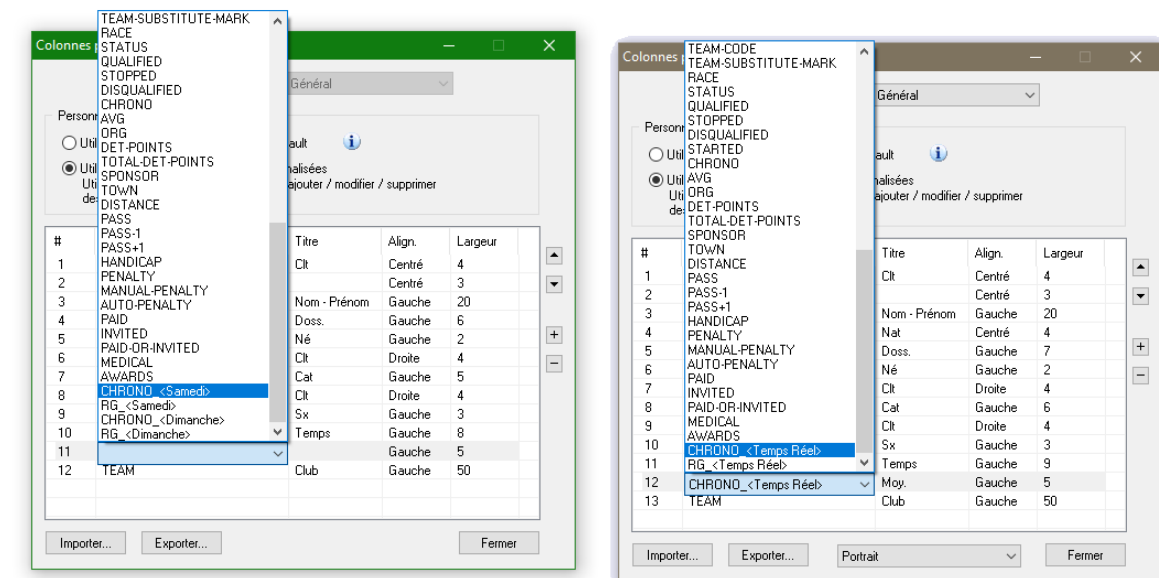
Colonnes p

Général

Personn

Util ault

Util nalisées

Uti ajouter / modifier / supprimer

de

TEAM-SUBSTITUTE-MARK
RACE
STATUS
QUALIFIED
STOPPED
DISQUALIFIED
CHRONO
AVG
ORG
DET-POINTS
TOTAL-DET-POINTS
SPONSOR
TOWN
DISTANCE
PASS
PASS-1
PASS+1
HANDICAP
PENALTY
MANUAL-PENALTY
AUTO-PENALTY
PAID
INVITED
PAID-OR-INVITED
MEDICAL
AWARDS
CHRONO_<Samedi>
RG_<Samedi>
CHRONO_<Dimanche>
RG_<Dimanche>

| # | | Titre | Align. | Largeur |
|---|---|---|---|---|
| 1 | | Clt | Centré | 4 |
| 2 | | | Centré | 3 |
| 3 | | Nom - Prénom | Gauche | 20 |
| 4 | | Doss. | Gauche | 6 |
| 5 | | Né | Gauche | 2 |
| 6 | | Clt | Droite | 4 |
| 7 | | Cat | Gauche | 5 |
| 8 | | Clt | Droite | 4 |
| 9 | | Sx | Gauche | 3 |
| 10 | | Temps | Gauche | 8 |
| 11 | | | Gauche | 5 |
| 12 | TEAM | Club | Gauche | 50 |

Importer... Exporter... Fermer

Colonnes p

Général

Personn

Util ault

Util nalisées

Uti ajouter / modifier / supprimer

de

TEAM-CODE
TEAM-SUBSTITUTE-MARK
RACE
STATUS
QUALIFIED
STOPPED
DISQUALIFIED
STARTED
CHRONO
AVG
ORG
DET-POINTS
TOTAL-DET-POINTS
SPONSOR
TOWN
DISTANCE
PASS
PASS-1
PASS+1
HANDICAP
PENALTY
MANUAL-PENALTY
AUTO-PENALTY
PAID
INVITED
PAID-OR-INVITED
MEDICAL
AWARDS
CHRONO_<Temps Réel>
RG_<Temps Réel>

| # | | Titre | Align. | Largeur |
|---|---|---|---|---|
| 1 | | Clt | Centré | 4 |
| 2 | | | Centré | 3 |
| 3 | | Nom - Prénom | Gauche | 20 |
| 4 | | Nat | Centré | 4 |
| 5 | | Doss. | Gauche | 7 |
| 6 | | Né | Gauche | 2 |
| 7 | | Clt | Droite | 4 |
| 8 | | Cat | Gauche | 6 |
| 9 | | Clt | Droite | 4 |
| 10 | | Sx | Gauche | 3 |
| 11 | | Temps | Gauche | 9 |
| 12 | CHRONO_<Temps Réel> | Moy. | Gauche | 5 |
| 13 | TEAM | Club | Gauche | 50 |

Importer... Exporter... Portrait Fermer